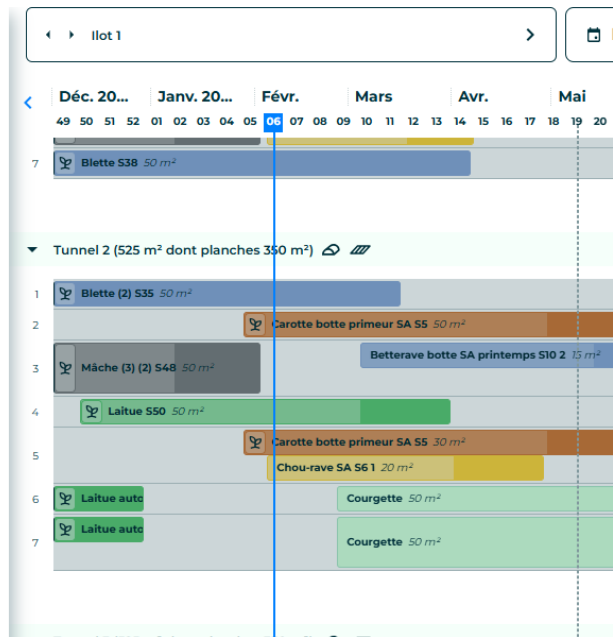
Ilot 1

Déc. 20... Janv. 20... Févr. Mars Avr. Mai

49 50 51 52 01 02 03 04 05 06 07 08 09 10 11 12 13 14 15 16 17 18 19 20

7 Blette S38 50 m²

Tunnel 2 (525 m² dont planches 350 m²)

1 Blette (2) S35 50 m²

2 Carotte botte primeur SA S5 50 m²

3 Mâche (3) (2) S48 50 m² Betterave botte SA printemps S10 2 15 m²

4 Laitue S50 50 m²

5 Carotte botte primeur SA S5 30 m² Chou-rave SA S6 1 20 m²

6 Laitue auto Courgette 50 m²

7 Laitue auto Courgette 50 m²